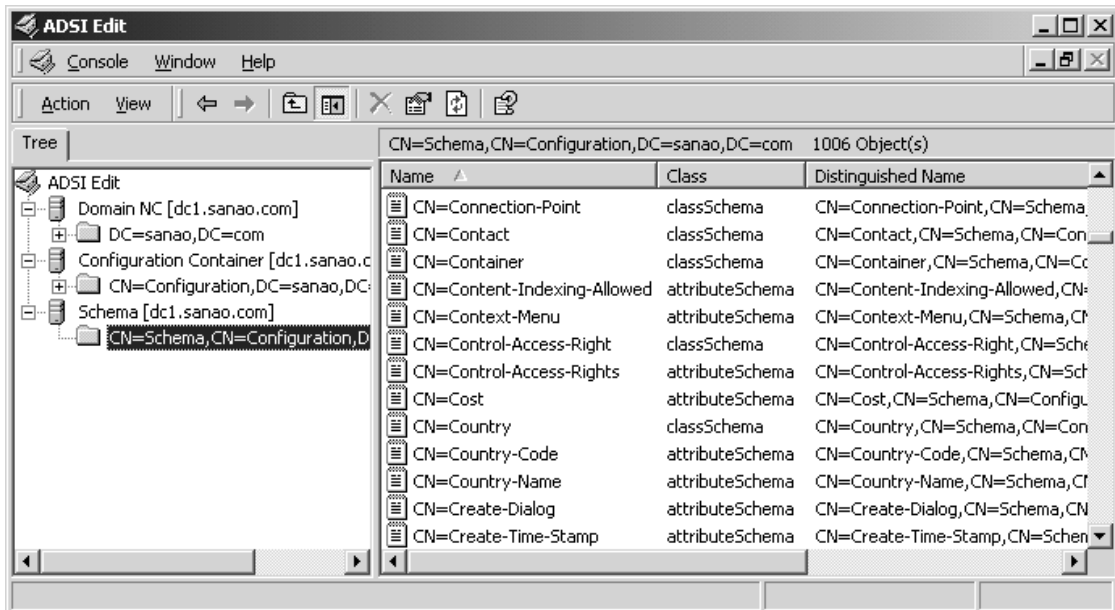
ADSI Edit

Console Window Help

Action View

Tree

ADSI Edit
Domain NC [dc1.sanao.com]
DC=sanao,DC=com
Configuration Container [dc1.sanao.c
CN=Configuration,DC=sanao,DC
Schema [dc1.sanao.com]
CN=Schema,CN=Configuration,D

CN=Schema,CN=Configuration,DC=sanao,DC=com 1006 Object(s)

| Name | Class | Distinguished Name |
|---|---|---|
| CN=Connection-Point | classSchema | CN=Connection-Point,CN=Schema, |
| CN=Contact | classSchema | CN=Contact,CN=Schema,CN=Con |
| CN=Container | classSchema | CN=Container,CN=Schema,CN=Co |
| CN=Content-Indexing-Allowed | attributeSchema | CN=Content-Indexing-Allowed,CN= |
| CN=Context-Menu | attributeSchema | CN=Context-Menu,CN=Schema,CN |
| CN=Control-Access-Right | classSchema | CN=Control-Access-Right,CN=Sche |
| CN=Control-Access-Rights | attributeSchema | CN=Control-Access-Rights,CN=Sch |
| CN=Cost | attributeSchema | CN=Cost,CN=Schema,CN=Configu |
| CN=Country | classSchema | CN=Country,CN=Schema,CN=Con |
| CN=Country-Code | attributeSchema | CN=Country-Code,CN=Schema,CN |
| CN=Country-Name | attributeSchema | CN=Country-Name,CN=Schema,CN |
| CN=Create-Dialog | attributeSchema | CN=Create-Dialog,CN=Schema,CN |
| CN=Create-Time-Stamp | attributeSchema | CN=Create-Time-Stamp,CN=Schen |